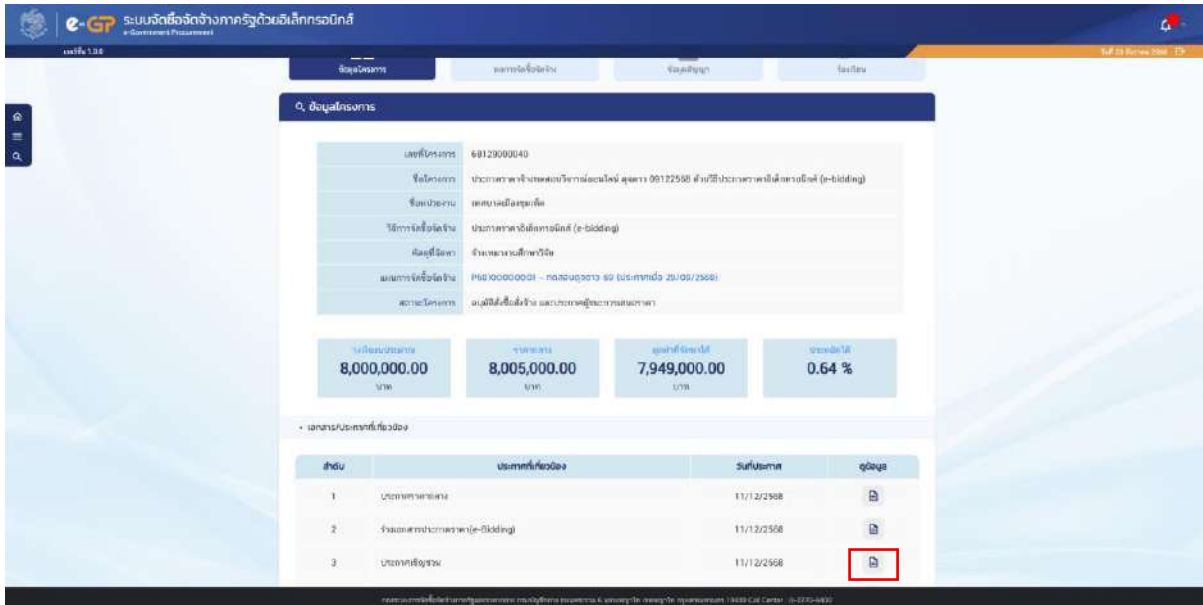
e-GP ระบบจัดซื้อจัดจ้างภาครัฐด้วยอิเล็กทรอนิกส์
e-Government Procurement
เวอร์ชั่น 1.0.0

ข้อมูลโครงการ | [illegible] | ข้อมูลสัญญา | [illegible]

ข้อมูลโครงการ

| | |
|---|---|
| เลขที่โครงการ | 68129000040 |
| ชื่อโครงการ | ประกวดราคาจ้างเหมาบริการ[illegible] 09122568 ด้วยวิธีประกวดราคาอิเล็กทรอนิกส์ (e-bidding) |
| ชื่อหน่วยงาน | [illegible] |
| วิธีการจัดซื้อจัดจ้าง | ประกวดราคาอิเล็กทรอนิกส์ (e-bidding) |
| ค้นคู่ที่จัดหา | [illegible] |
| แผนการจัดซื้อจัดจ้าง | P68100000001 - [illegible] 69 (ประกาศเมื่อ 28/09/2568) |
| สถานะโครงการ | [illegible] |

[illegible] 8,000,000.00 บาท
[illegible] 8,005,000.00 บาท
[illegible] 7,949,000.00 บาท
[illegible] 0.64 %

• เอกสาร/ประกาศที่เกี่ยวข้อง

| ลำดับ | ประกาศที่เกี่ยวข้อง | วันที่ประกาศ | ดูข้อมูล |
|---|---|---|---|
| 1 | ประกาศราคากลาง | 11/12/2568 | |
| 2 | ร่างเอกสารประกวดราคา(e-Bidding) | 11/12/2568 | |
| 3 | ประกาศเชิญชวน | 11/12/2568 | |

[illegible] 1409 Call Center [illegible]